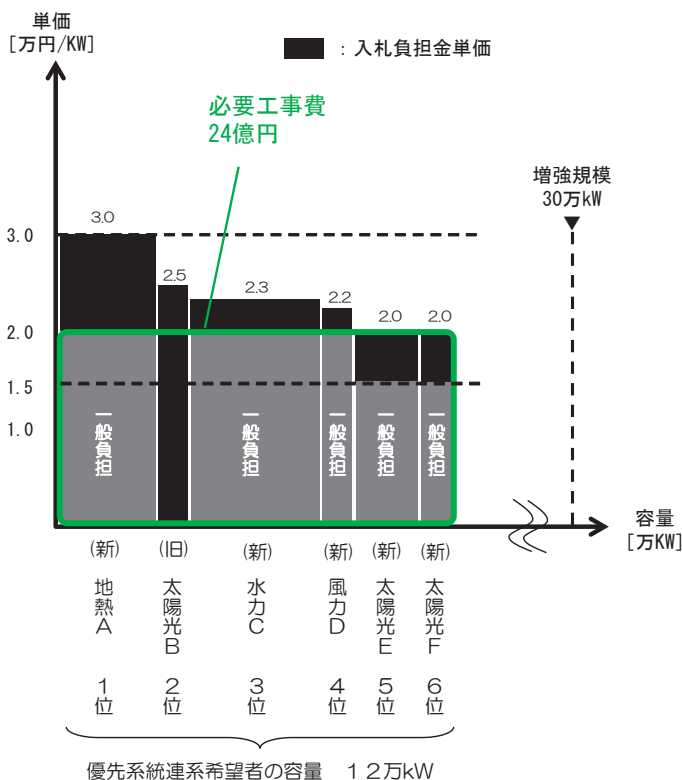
単価
[万円/KW]

：入札負担金単価

必要工事費
24億円

増強規模
30万kW

3.0
2.0
1.5
1.0

3.0
2.5
2.3
2.2
2.0
2.0

一般負担
一般負担
一般負担
一般負担
一般負担

容量
[万KW]

(新)
地熱A
1位

(旧)
太陽光B
2位

(新)
水力C
3位

(新)
風力D
4位

(新)
太陽光E
5位

(新)
太陽光F
6位

優先系統連系希望者の容量　12万kW